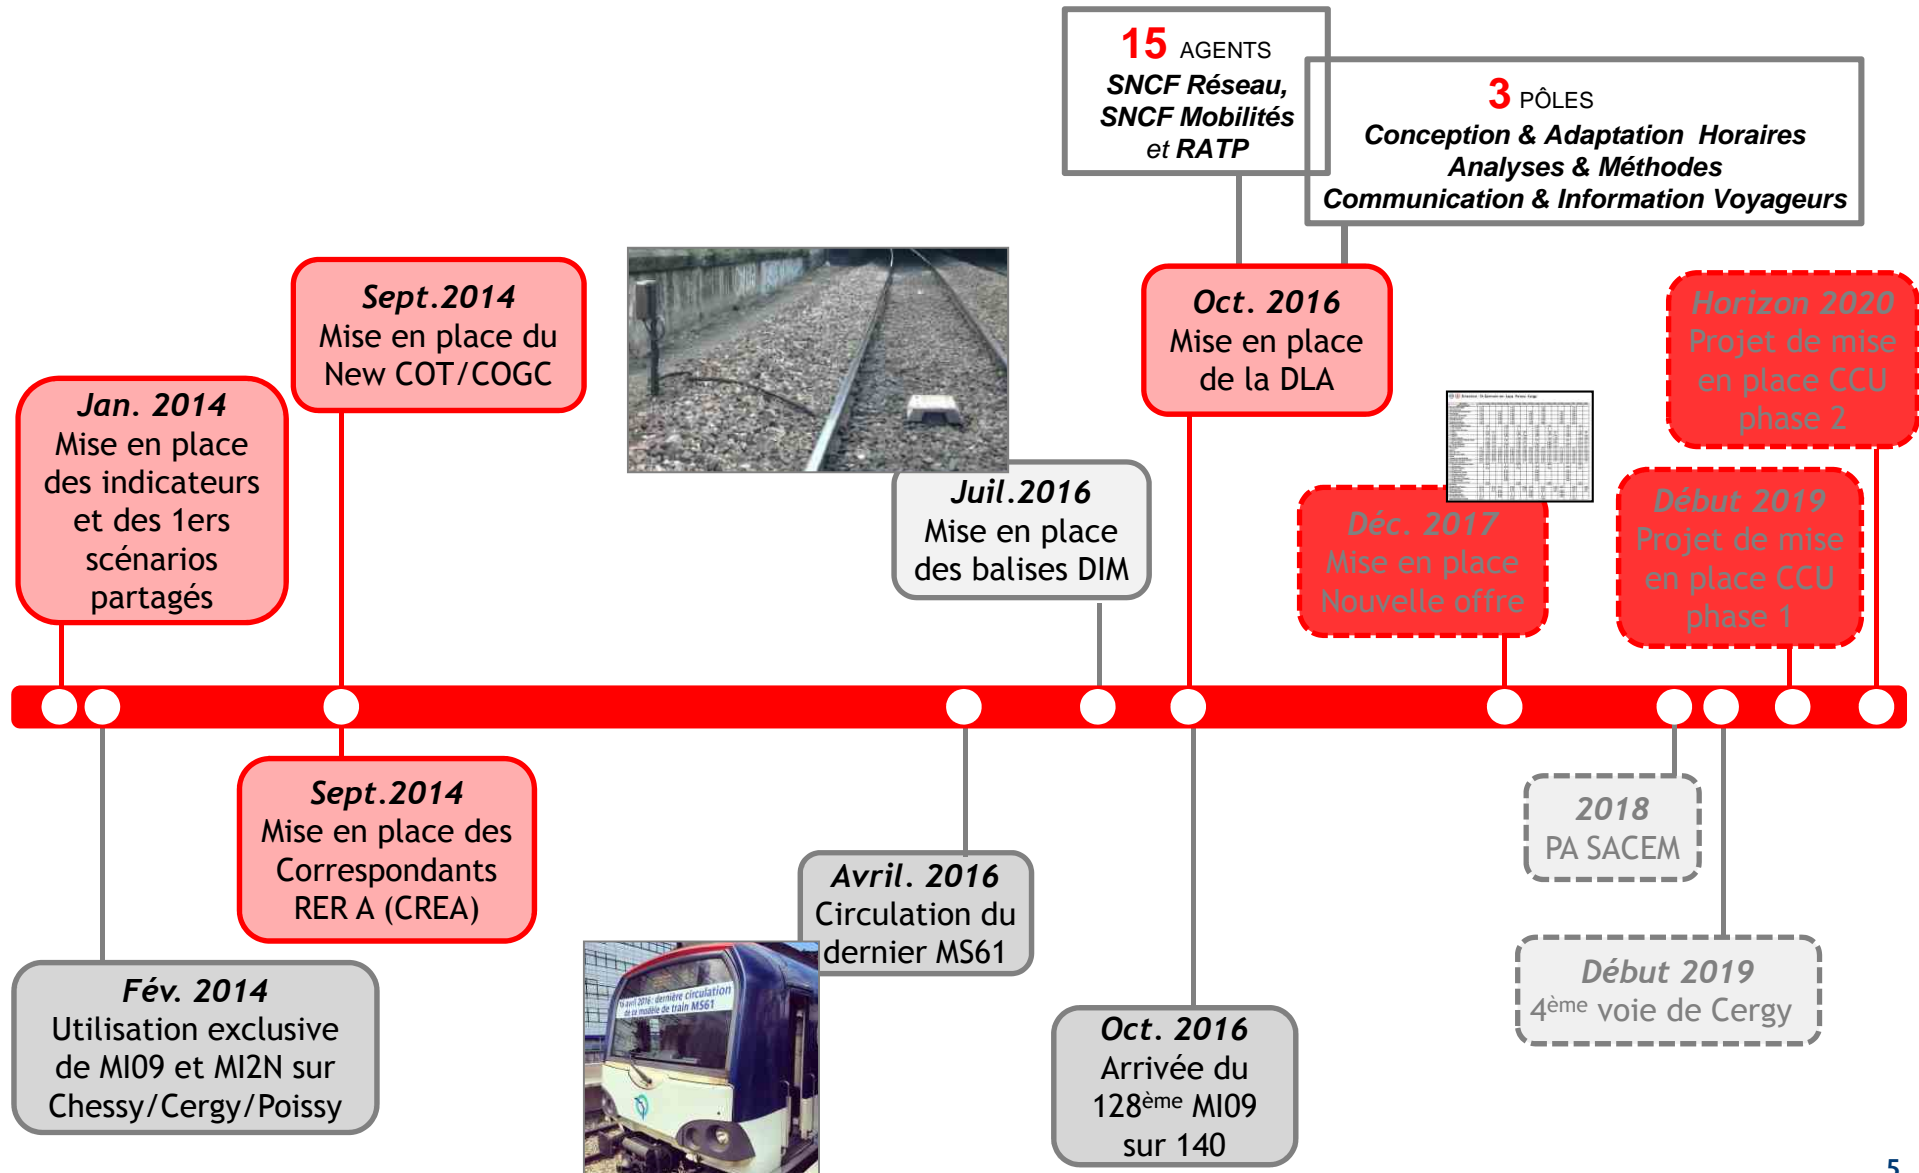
15 AGENTS
SNCF Réseau, SNCF Mobilités et RATP

3 PÔLES
Conception & Adaptation Horaires
Analyses & Méthodes
Communication & Information Voyageurs

Jan. 2014
Mise en place des indicateurs et des 1ers scénarios partagés

Sept.2014
Mise en place du New COT/COGC

Juil.2016
Mise en place des balises DIM

Oct. 2016
Mise en place de la DLA

Déc. 2017
Mise en place Nouvelle offre

Horizon 2020
Projet de mise en place CCU phase 2

Début 2019
Projet de mise en place CCU phase 1

Fév. 2014
Utilisation exclusive de MI09 et MI2N sur Chessy/Cergy/Poissy

Sept.2014
Mise en place des Correspondants RER A (CREA)

Avril. 2016
Circulation du dernier MS61

Oct. 2016
Arrivée du 128$^{ème}$ MI09 sur 140

2018
PA SACEM

Début 2019
4$^{ème}$ voie de Cergy

5